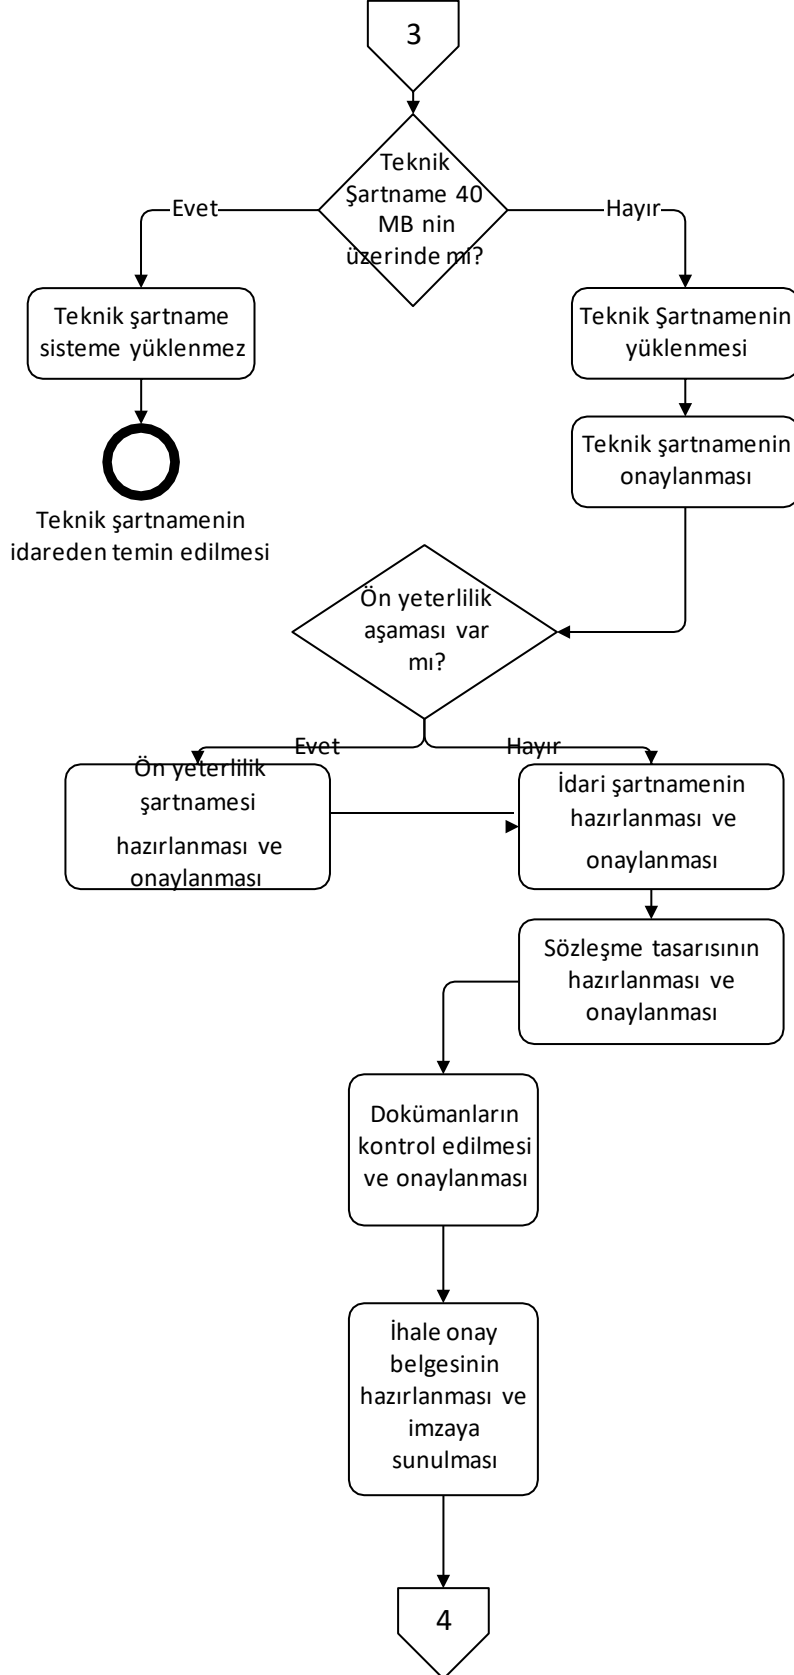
3

Teknik Şartname 40 MB nin üzerinde mi?

Evet

Hayır

Teknik şartname sisteme yüklenmez

Teknik şartnamenin idareden temin edilmesi

Teknik Şartnamenin yüklenmesi

Teknik şartnamenin onaylanması

Ön yeterlilik aşaması var mı?

Evet

Hayır

Ön yeterlilik şartnamesi hazırlanması ve onaylanması

İdari şartnamenin hazırlanması ve onaylanması

Sözleşme tasarısının hazırlanması ve onaylanması

Dokümanların kontrol edilmesi ve onaylanması

İhale onay belgesinin hazırlanması ve imzaya sunulması

4